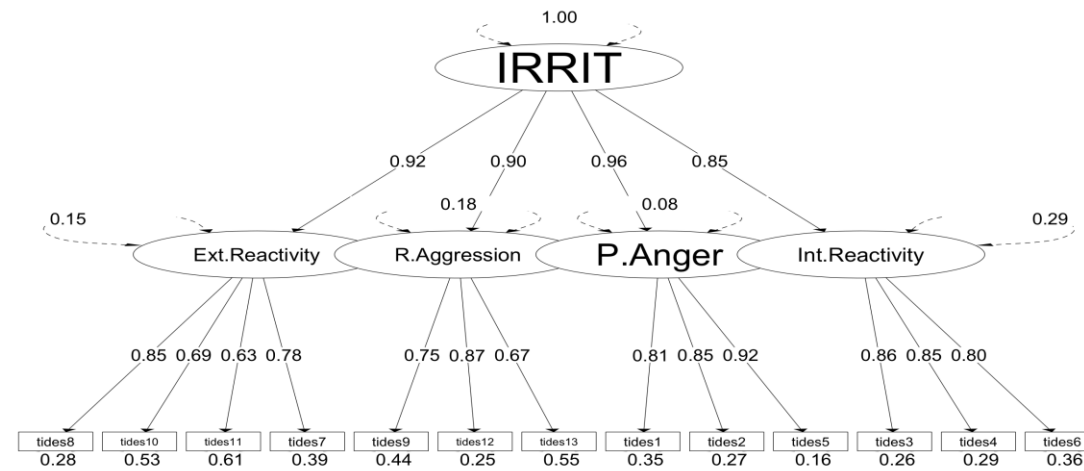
1.00

IRRIT

0.92 0.90 0.96 0.85

0.15 0.18 0.08 0.29

Ext.Reactivity R.Aggression P.Anger Int.Reactivity

0.85 0.69 0.63 0.78 0.75 0.87 0.67 0.81 0.85 0.92 0.86 0.85 0.80

tides8 tides10 tides11 tides7 tides9 tides12 tides13 tides1 tides2 tides5 tides3 tides4 tides6

0.28 0.53 0.61 0.39 0.44 0.25 0.55 0.35 0.27 0.16 0.26 0.29 0.36